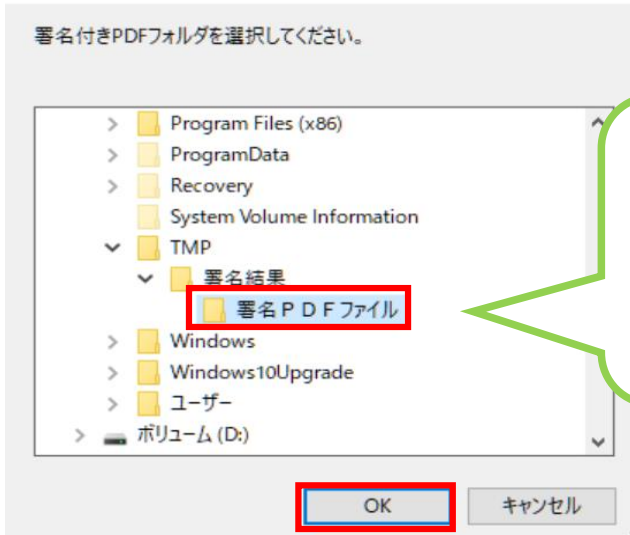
署名付きPDFフォルダを選択してください。

Program Files (x86)
ProgramData
Recovery
System Volume Information
TMP
署名結果
署名ＰＤＦファイル
Windows
Windows10Upgrade
ユーザー
ボリューム (D:)

OK
キャンセル